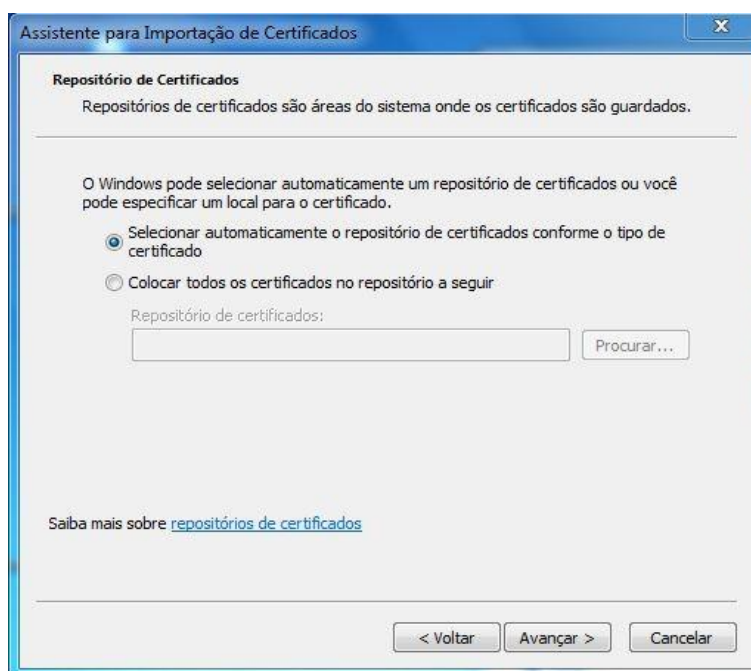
Assistente para Importação de Certificados

x

Repositório de Certificados

Repositórios de certificados são áreas do sistema onde os certificados são guardados.

O Windows pode selecionar automaticamente um repositório de certificados ou você pode especificar um local para o certificado.

Selecionar automaticamente o repositório de certificados conforme o tipo de certificado

Colocar todos os certificados no repositório a seguir

Repositório de certificados:

Procurar...

Saiba mais sobre repositórios de certificados

< Voltar

Avançar >

Cancelar